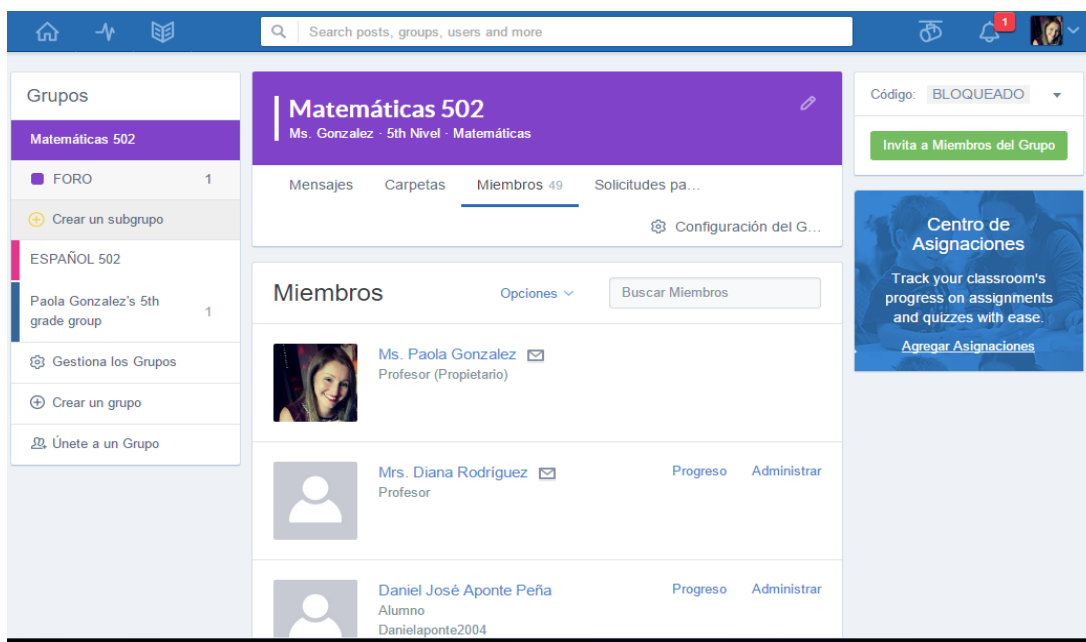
Search posts, groups, users and more

1

Grupos

Matemáticas 502

FORO 1

Crear un subgrupo

ESPAÑOL 502

Paola Gonzalez's 5th grade group 1

Gestiona los Grupos

Crear un grupo

Únete a un Grupo

Matemáticas 502

Ms. Gonzalez · 5th Nivel · Matemáticas

Mensajes Carpetas Miembros 49 Solicitudes pa...

Configuración del G...

Miembros

Opciones

Buscar Miembros

Ms. Paola Gonzalez

Profesor (Propietario)

Mrs. Diana Rodríguez

Profesor

Progreso Administrar

Daniel José Aponte Peña

Alumno

Danielaponte2004

Progreso Administrar

Código: BLOQUEADO

Invita a Miembros del Grupo

Centro de Asignaciones

Track your classroom's progress on assignments and quizzes with ease.

Agregar Asignaciones